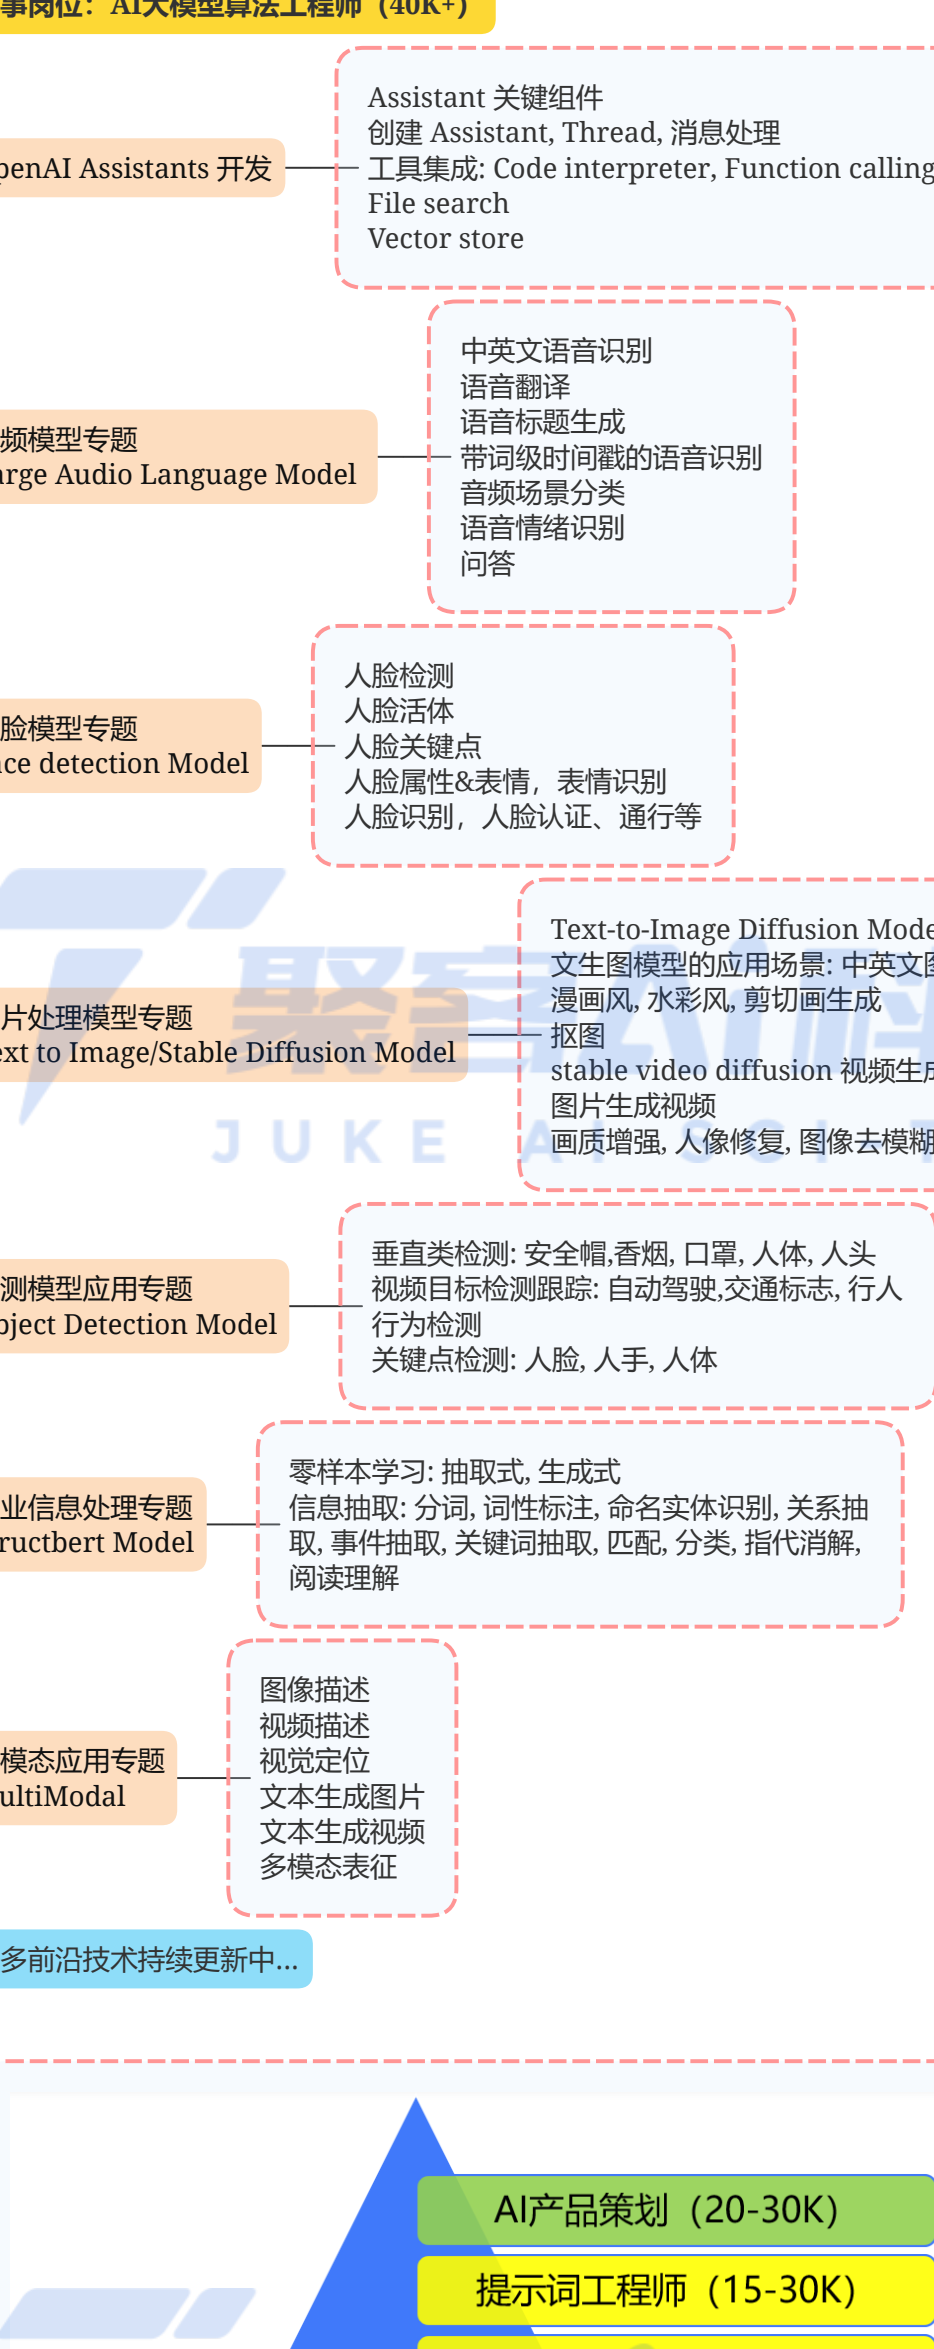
事岗位：AI大模型算法工程师（40K+）

penAI Assistants 开发

Assistant 关键组件
创建 Assistant, Thread, 消息处理
工具集成: Code interpreter, Function calling
File search
Vector store

频模型专题
arge Audio Language Model

中英文语音识别
语音翻译
语音标题生成
带词级时间戳的语音识别
音频场景分类
语音情绪识别
问答

脸模型专题
ce detection Model

人脸检测
人脸活体
人脸关键点
人脸属性&表情，表情识别
人脸识别，人脸认证、通行等

片处理模型专题
ext to Image/Stable Diffusion Model

Text-to-Image Diffusion Mode
文生图模型的应用场景: 中英文图
漫画风, 水彩风, 剪切画生成
抠图
stable video diffusion 视频生
图片生成视频
画质增强, 人像修复, 图像去模糊

聚客AI
JUKE AI

测模型应用专题
bject Detection Model

垂直类检测: 安全帽,香烟, 口罩, 人体, 人头
视频目标检测跟踪: 自动驾驶,交通标志, 行人
行为检测
关键点检测: 人脸, 人手, 人体

业信息处理专题
ructbert Model

零样本学习: 抽取式, 生成式
信息抽取: 分词, 词性标注, 命名实体识别, 关系抽取, 事件抽取, 关键词抽取, 匹配, 分类, 指代消解, 阅读理解

模态应用专题
ultiModal

图像描述
视频描述
视觉定位
文本生成图片
文本生成视频
多模态表征

多前沿技术持续更新中...

AI产品策划（20-30K）
提示词工程师（15-30K）